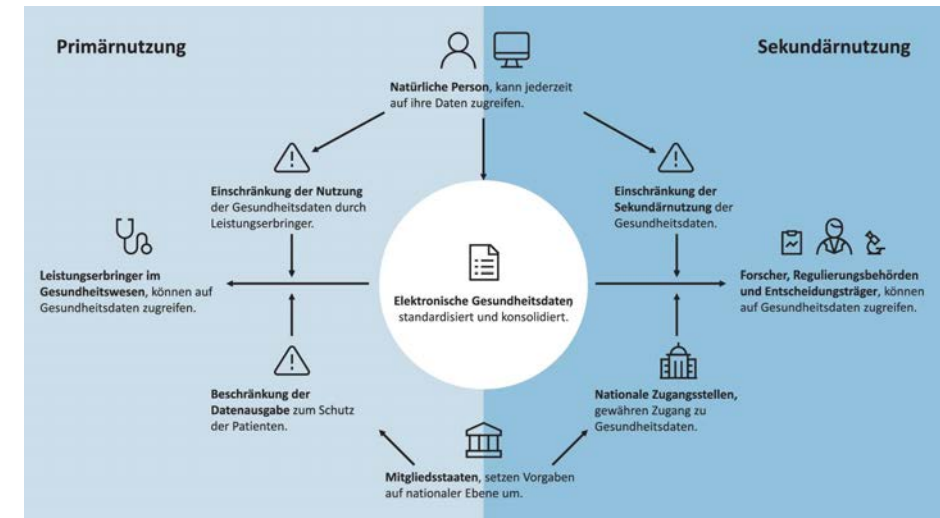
Primärnutzung

Sekundärnutzung

Natürliche Person, kann jederzeit auf ihre Daten zugreifen.

Einschränkung der Nutzung der Gesundheitsdaten durch Leistungserbringer.

Einschränkung der Sekundärnutzung der Gesundheitsdaten.

Leistungserbringer im Gesundheitswesen, können auf Gesundheitsdaten zugreifen.

Elektronische Gesundheitsdaten standardisiert und konsolidiert.

Forscher, Regulierungsbehörden und Entscheidungsträger, können auf Gesundheitsdaten zugreifen.

Beschränkung der Datenausgabe zum Schutz der Patienten.

Nationale Zugangsstellen, gewähren Zugang zu Gesundheitsdaten.

Mitgliedsstaaten, setzen Vorgaben auf nationaler Ebene um.